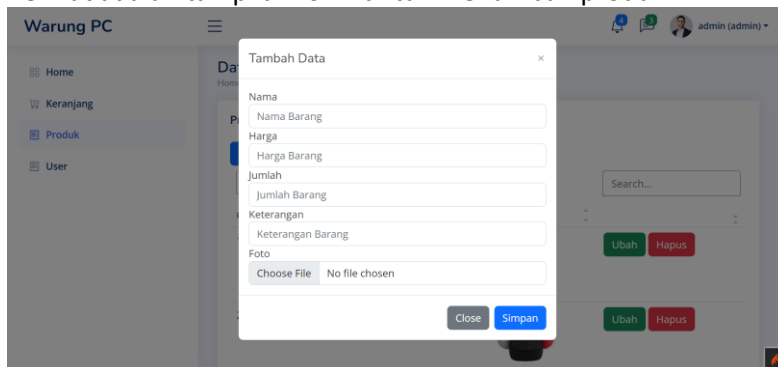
Warung PC

4 3 admin (admin)

Home
Keranjang
Produk
User

Da
Hom

P

Search...

Ubah Hapus

Ubah Hapus

Tambah Data ×

Nama
Nama Barang
Harga
Harga Barang
Jumlah
Jumlah Barang
Keterangan
Keterangan Barang
Foto
Choose File No file chosen

Close Simpan